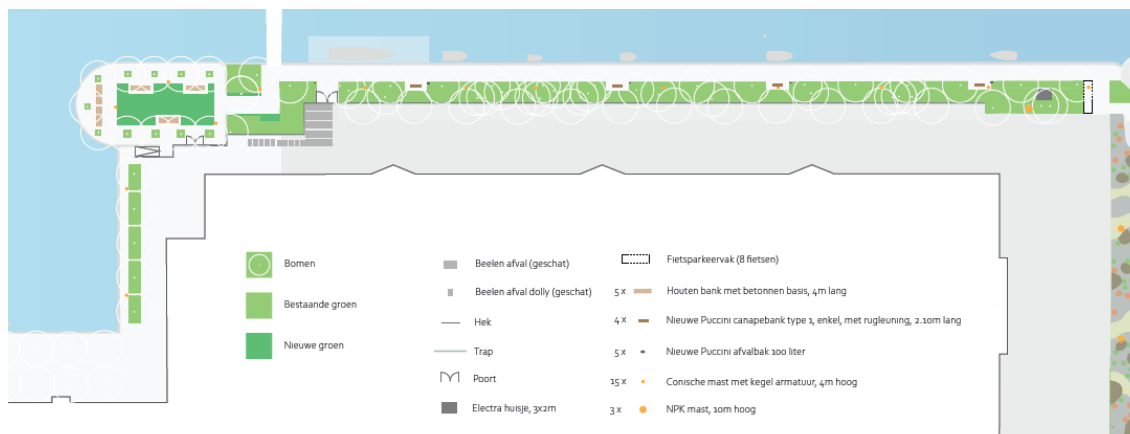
Bomen

Bestaande groen

Nieuwe groen

Beelen afval (geschat)

Beelen afval dolly (geschat)

Hek

Trap

Poort

Electra huisje, 3x2m

Fietsparkeervak (8 fietsen)

5 x Houten bank met betonnen basis, 4m lang

4 x Nieuwe Puccini canapebank type 1, enkel, met rugleuning, 2.10m lang

5 x Nieuwe Puccini afvalbak 100 liter

15 x Conische mast met kegel armatuur, 4m hoog

3 x NPK mast, 10m hoog